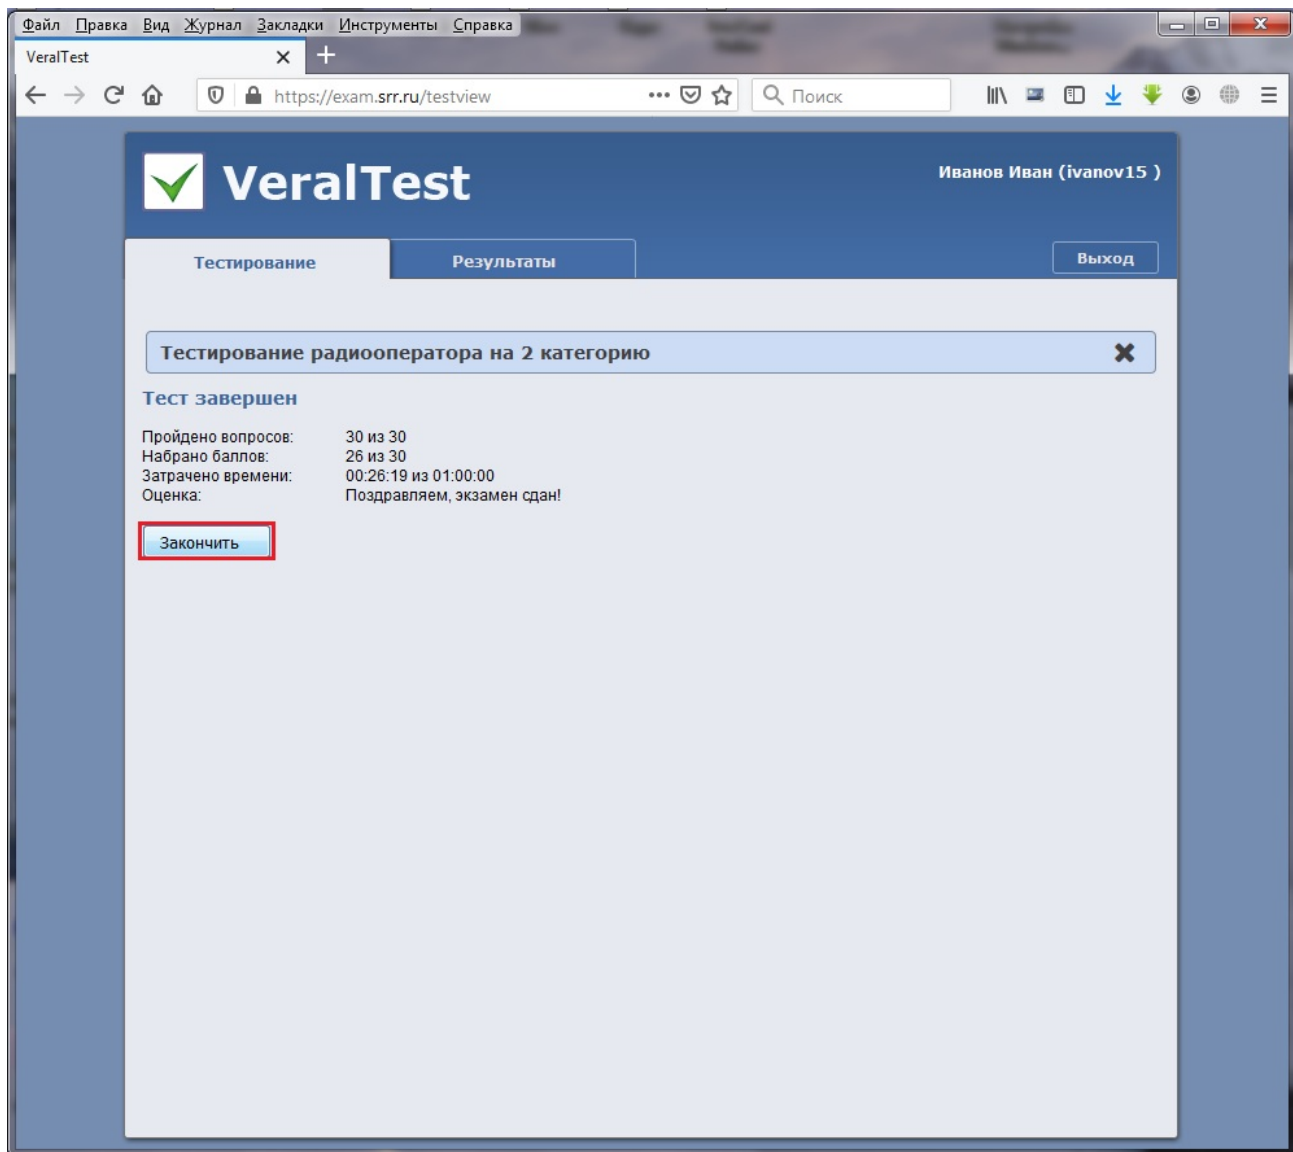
Файл Правка Вид Журнал Закладки Инструменты Справка

VeralTest

https://exam.srr.ru/testview

Поиск

VeralTest

Иванов Иван (ivanov15 )

Тестирование

Результаты

Выход

Тестирование радиооператора на 2 категорию

Тест завершен

| | |
|---|---|
| Пройдено вопросов: | 30 из 30 |
| Набрано баллов: | 26 из 30 |
| Затрачено времени: | 00:26:19 из 01:00:00 |
| Оценка: | Поздравляем, экзамен сдан! |

Закончить